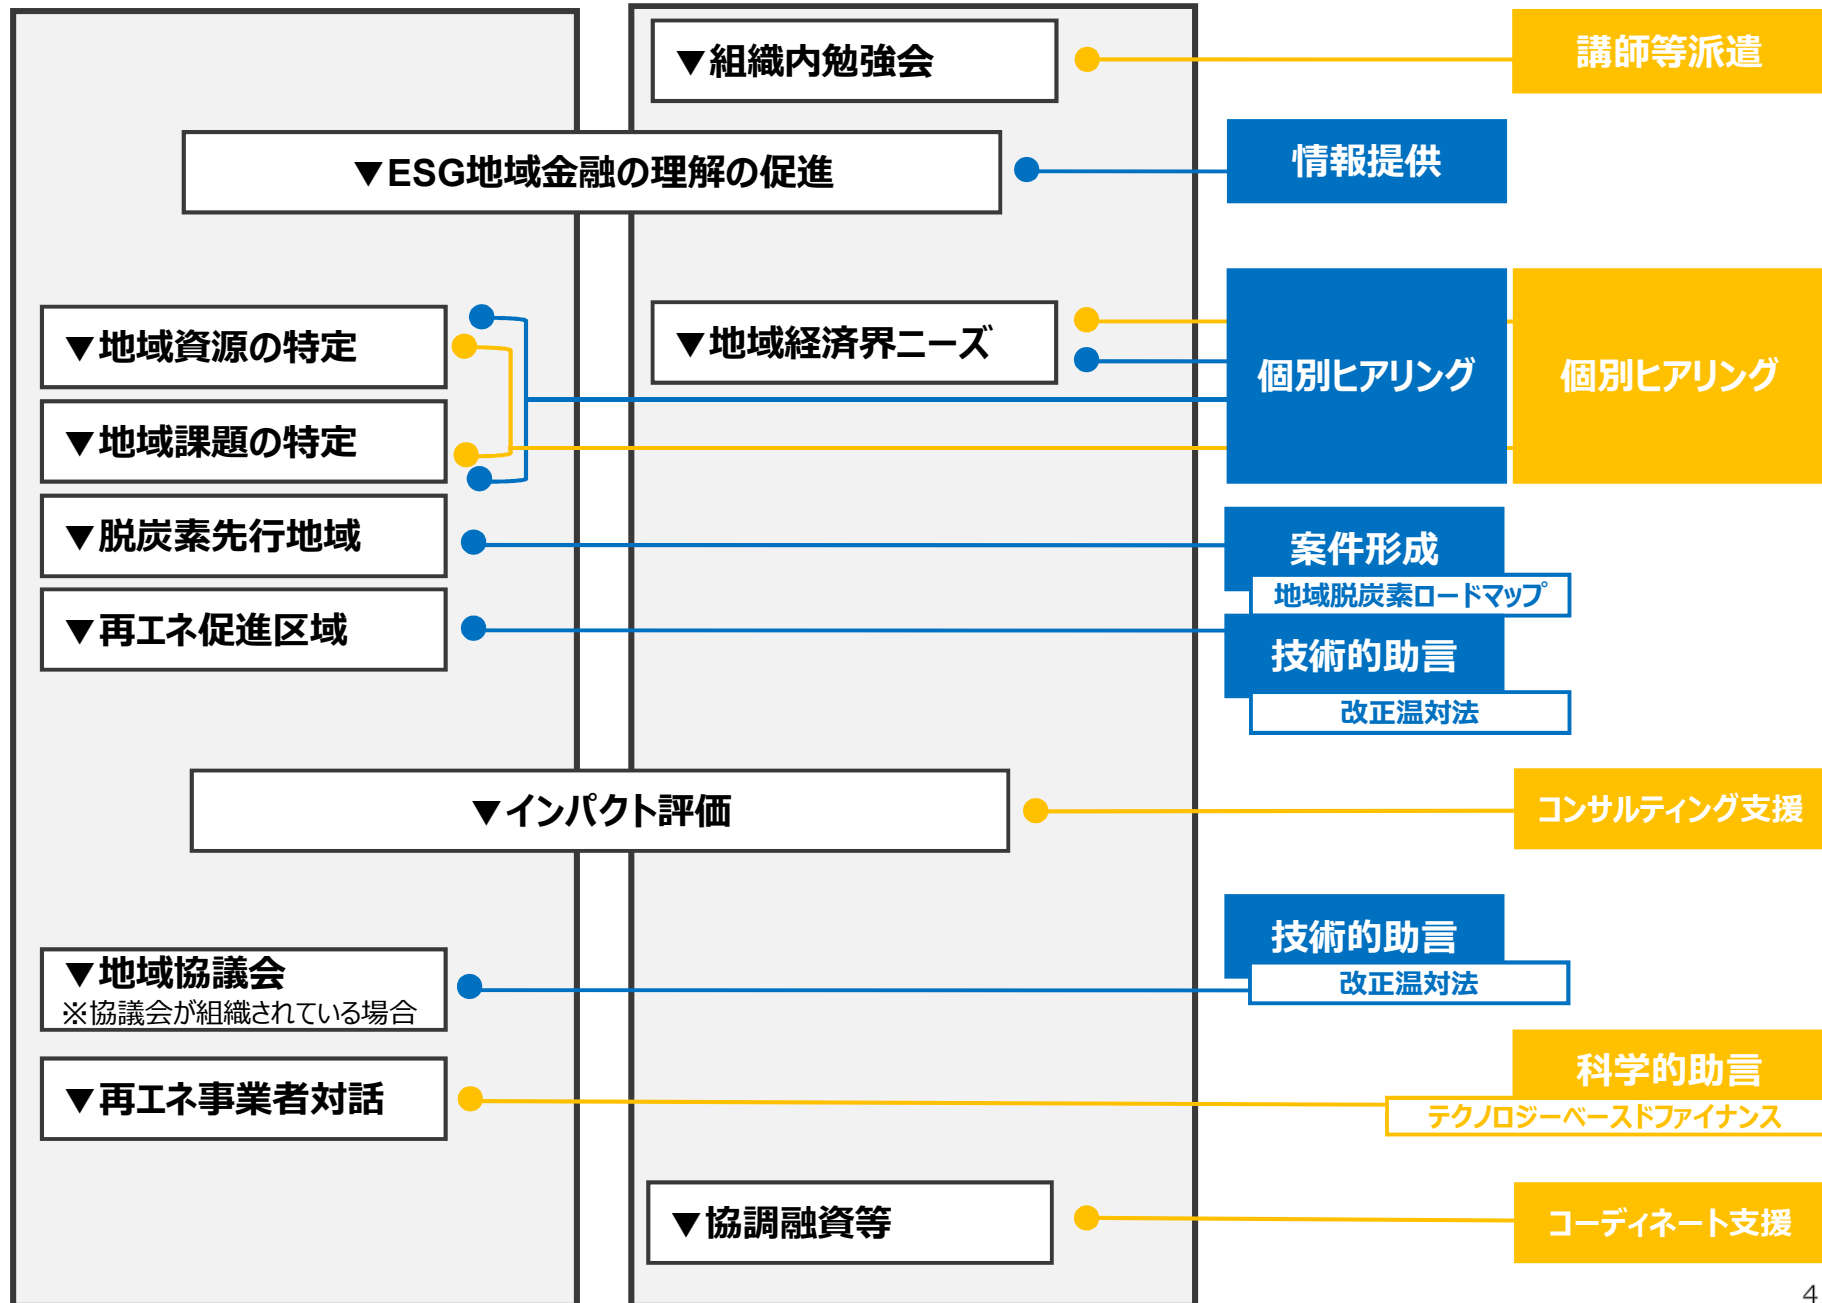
▼組織内勉強会

講師等派遣

▼ESG地域金融の理解の促進

情報提供

▼地域資源の特定

▼地域課題の特定

▼地域経済界ニーズ

個別ヒアリング

個別ヒアリング

▼脱炭素先行地域

案件形成
地域脱炭素ロードマップ

▼再エネ促進区域

技術的助言
改正温対法

▼インパクト評価

コンサルティング支援

▼地域協議会
※協議会が組織されている場合

技術的助言
改正温対法

▼再エネ事業者対話

科学的助言
テクノロジーベースドファイナンス

▼協調融資等

コーディネート支援

4